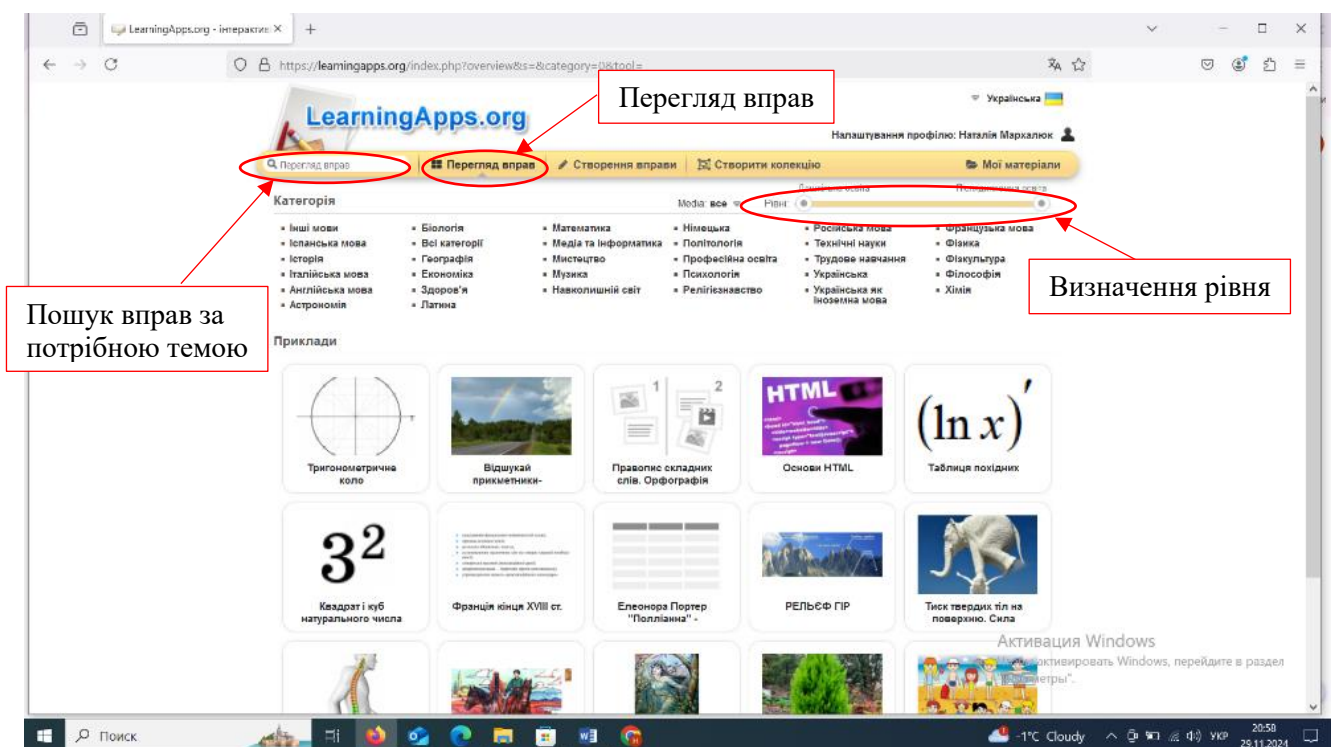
LearningApps.org - інтеракти ×
+
https://learningapps.org/index.php?overview&s=&category=0&tool=

LearningApps.org
Перегляд вправ
Українська
Налаштування профілю: Наталія Мархалюк
Перегляд вправ
Перегляд вправ
Створення вправи
Створити колекцію
Мої матеріали
Категорія
Медіа: все
Рівні:
Дошкільна освіта
Післядипломна освіта

| | | | | | |
|---|---|---|---|---|---|
| Інші мови | Біологія | Математика | Німецька | Російська мова | Французька мова |
| Іспанська мова | Всі категорії | Медіа та інформатика | Політологія | Технічні науки | Фізика |
| Історія | Географія | Мистецтво | Професійна освіта | Трудове навчання | Фізкультура |
| Італійська мова | Економіка | Музика | Психологія | Українська | Філософія |
| Англійська мова | Здоров'я | Навколишній світ | Релігієзнавство | Українська як іноземна мова | Хімія |
| Астрономія | Латина | | | | |

Визначення рівня
Пошук вправ за потрібною темою
Приклади
HTML
$(\ln x)'$
Тригонометричне коло
Відшукай прикметники-
Правопис складних слів. Орфографія
Основи HTML
Таблиця похідних
$3^2$
Квадрат і куб натурального числа
Франція кінця XVIII ст.
Елеонора Портер "Поліанна" -
РЕЛЬЄФ ГІР
Тиск твердих тіл на поверхню. Сила
Активация Windows
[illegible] активировать Windows, перейдите в раздел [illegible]метры".
Поиск
-1°C Cloudy
УКР
20:58
29.11.2024